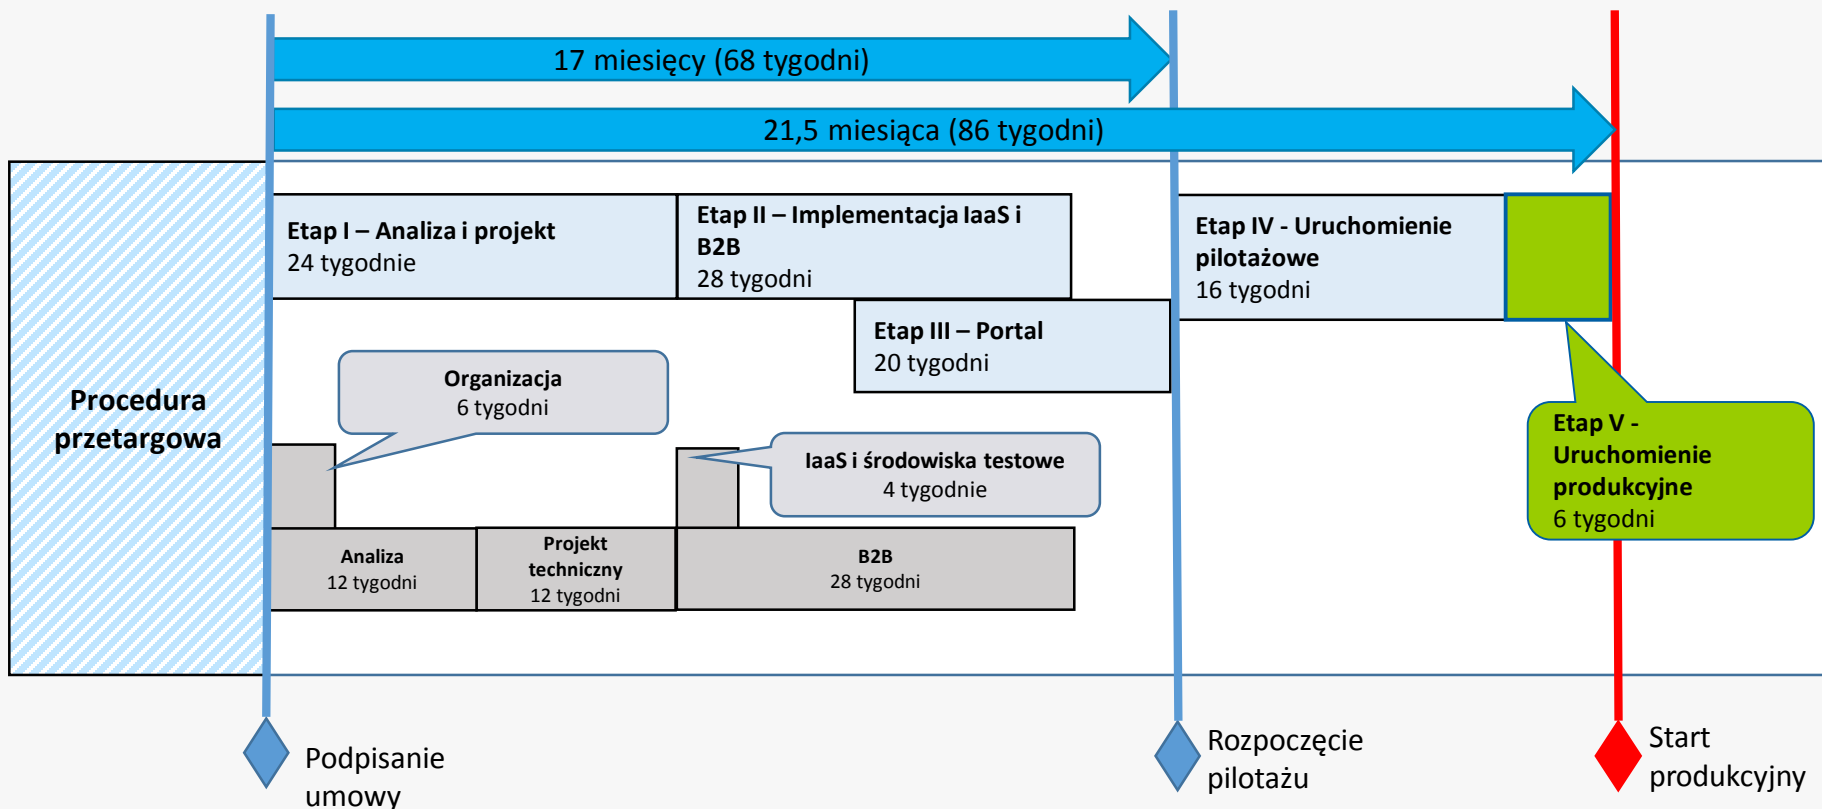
17 miesięcy (68 tygodni)

21,5 miesiąca (86 tygodni)

Procedura przetargowa

Etap I – Analiza i projekt
24 tygodnie

Etap II – Implementacja IaaS i B2B
28 tygodni

Etap III – Portal
20 tygodni

Etap IV - Uruchomienie pilotażowe
16 tygodni

Organizacja
6 tygodni

IaaS i środowiska testowe
4 tygodnie

Etap V - Uruchomienie produkcyjne
6 tygodni

Analiza
12 tygodni

Projekt techniczny
12 tygodni

B2B
28 tygodni

Podpisanie umowy

Rozpoczęcie pilotażu

Start produkcyjny